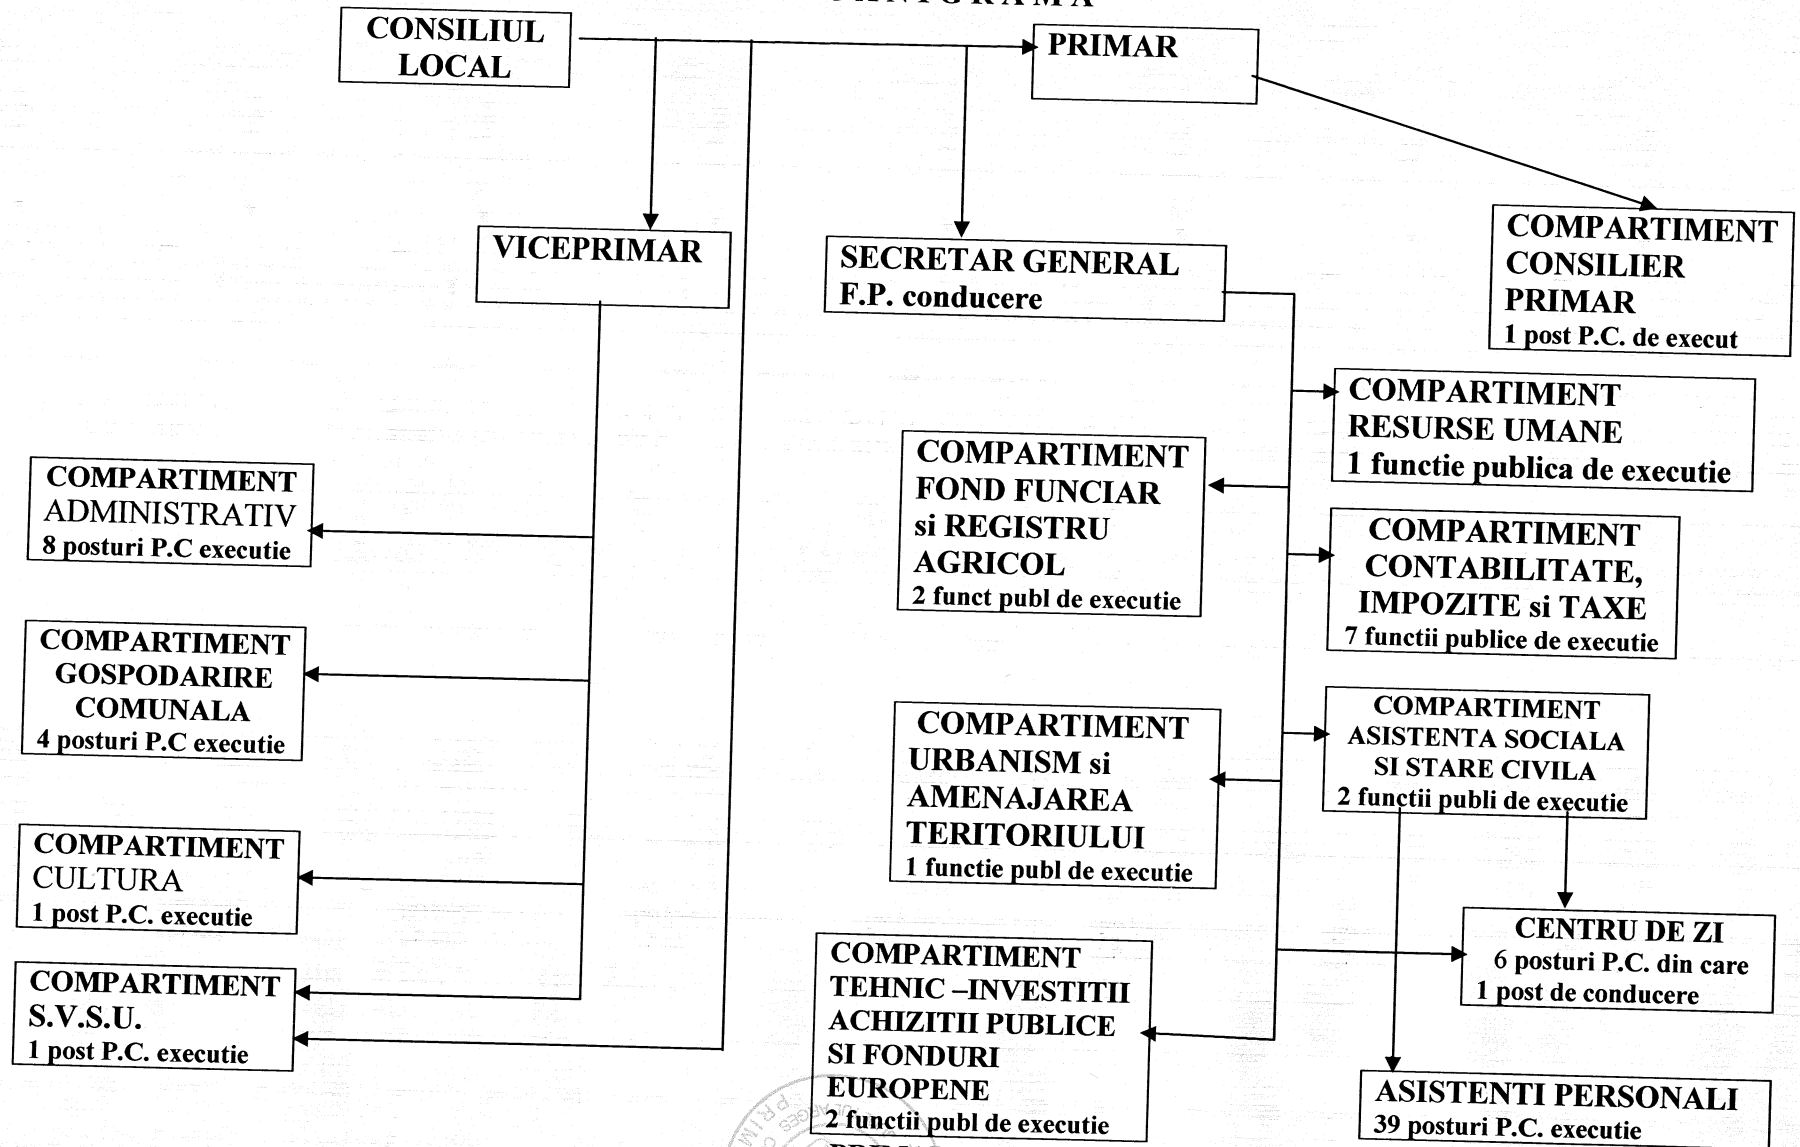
CONSILIUL LOCAL

PRIMAR

VICEPRIMAR

SECRETAR GENERAL
F.P. conducere

COMPARTIMENT CONSILIER PRIMAR
1 post P.C. de execut

COMPARTIMENT RESURSE UMANE
1 functie publica de executie

COMPARTIMENT FOND FUNCIAR si REGISTRU AGRICOL
2 funct publ de executie

COMPARTIMENT CONTABILITATE, IMPOZITE si TAXE
7 functii publice de executie

COMPARTIMENT ADMINISTRATIV
8 posturi P.C executie

COMPARTIMENT GOSPODARIRE COMUNALA
4 posturi P.C executie

COMPARTIMENT URBANISM si AMENAJAREA TERITORIULUI
1 functie publ de executie

COMPARTIMENT ASISTENTA SOCIALA SI STARE CIVILA
2 functii publi de executie

COMPARTIMENT CULTURA
1 post P.C. executie

CENTRU DE ZI
6 posturi P.C. din care
1 post de conducere

COMPARTIMENT S.V.S.U.
1 post P.C. executie

COMPARTIMENT TEHNIC –INVESTITII ACHIZITII PUBLICE SI FONDURI EUROPENE
2 functii publ de executie

ASISTENTI PERSONALI
39 posturi P.C. executie